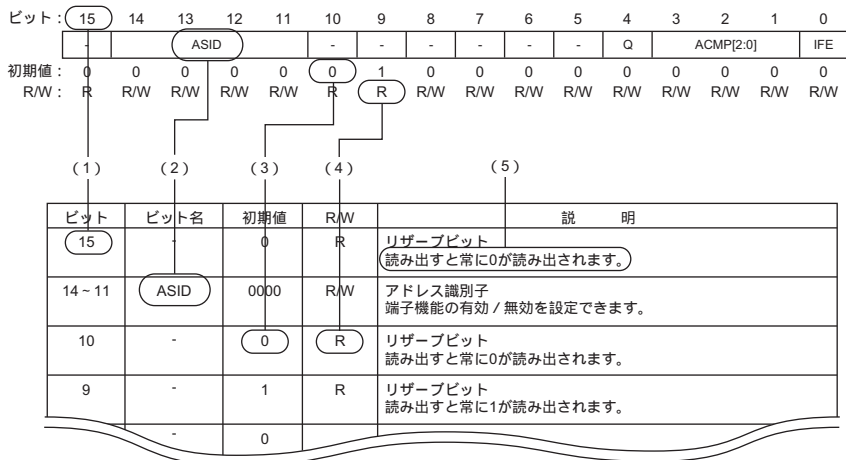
ビット: 15 14 13 12 11 10 9 8 7 6 5 4 3 2 1 0

| - | ASID | - | - | - | - | - | - | Q | ACMP[2:0] | IFE |
|---|---|---|---|---|---|---|---|---|---|---|

初期値: 0 0 0 0 0 0 1 0 0 0 0 0 0 0 0 0
R/W: R R/W R/W R/W R/W R R R/W R/W R/W R/W R/W R/W R/W R/W R/W

(1) (2) (3) (4) (5)

| ビット | ビット名 | 初期値 | R/W | 説 明 |
|---|---|---|---|---|
| 15 | - | 0 | R | リザーブビット 読み出すと常に0が読み出されます。 |
| 14 ~ 11 | ASID | 0000 | R/W | アドレス識別子 端子機能の有効 / 無効を設定できます。 |
| 10 | - | 0 | R | リザーブビット 読み出すと常に0が読み出されます。 |
| 9 | - | 1 | R | リザーブビット 読み出すと常に1が読み出されます。 |
| | - | 0 | | |